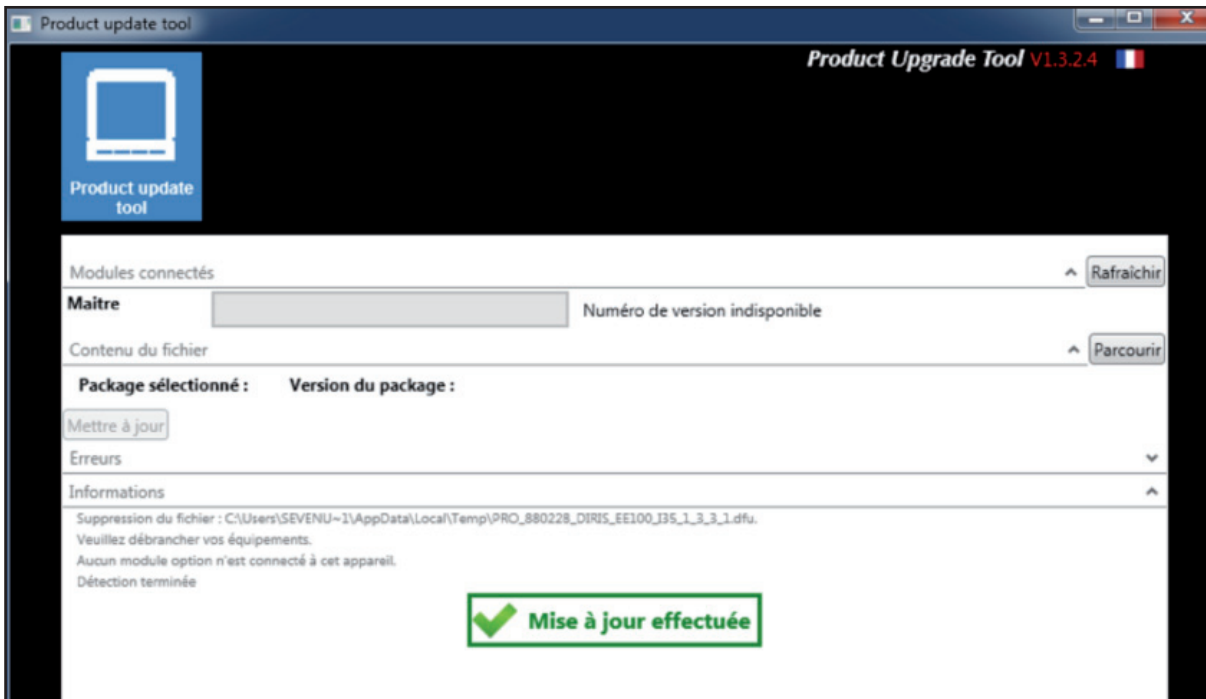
Product update tool

Product Upgrade Tool V1.3.2.4

Product update tool

Modules connectés

Rafraîchir

Maitre

Numéro de version indisponible

Contenu du fichier

Parcourir

Package sélectionné :

Version du package :

Mettre à jour

Erreurs

Informations

Suppression du fichier : C:\Users\SEVENU~1\AppData\Local\Temp\PRO_880228_DIRIS_EE100_I35_1_3_3_1.dfu.
Veuillez débrancher vos équipements.
Aucun module option n'est connecté à cet appareil.
Détection terminée

Mise à jour effectuée